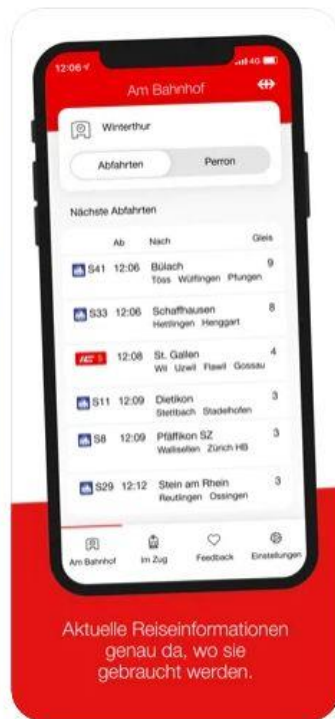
12:06

Am Bahnhof

Winterthur

Abfahrten

Perron

Nächste Abfahrten

| | Ab | Nach | Gleis |
|---|---|---|---|
| S41 | 12:06 | Bülach<br>Töss Wülflingen Pfungen | 9 |
| S33 | 12:06 | Schaffhausen<br>Hettlingen Henggart | 8 |
| IC 5 | 12:08 | St. Gallen<br>Wil Uzwil Flawil Gossau | 4 |
| S11 | 12:09 | Dietlikon<br>Stettbach Stadelhofen | 3 |
| S8 | 12:09 | Pfäffikon SZ<br>Wallisellen Zürich HB | 3 |
| S29 | 12:12 | Stein am Rhein<br>Reutlingen Ossingen | 3 |

Am Bahnhof Im Zug Feedback Einstellungen

Aktuelle Reiseinformationen genau da, wo sie gebraucht werden.